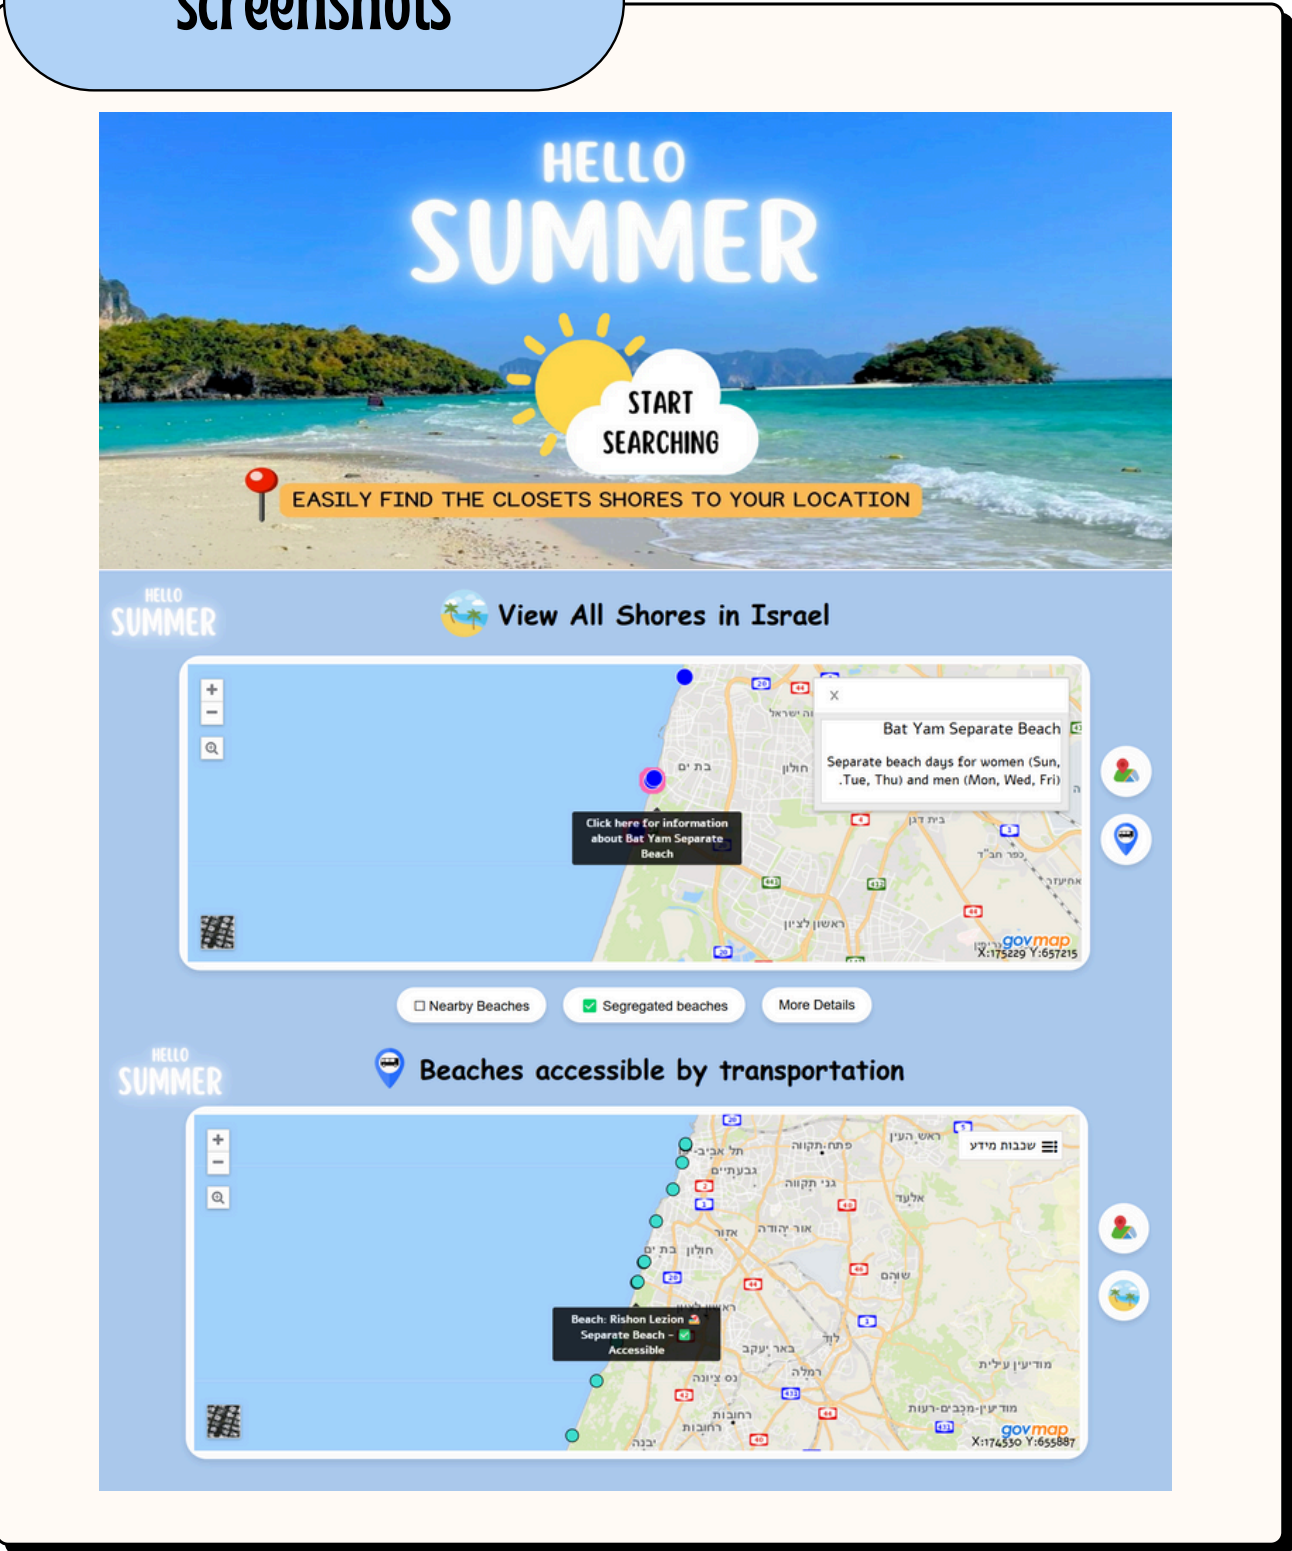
Screenshots

HELLO
SUMMER

START SEARCHING

EASILY FIND THE CLOSETS SHORES TO YOUR LOCATION

HELLO
SUMMER

View All Shores in Israel

+
−

×
Bat Yam Separate Beach
Separate beach days for women (Sun, .Tue, Thu) and men (Mon, Wed, Fri)

בת ים
חולון
Click here for information about Bat Yam Separate Beach
בית דגן
כפר חב"ד
ראשון לציון
govmap
X:175229 Y:657215

☐ Nearby Beaches
☑ Segregated beaches
More Details

HELLO
SUMMER

Beaches accessible by transportation

+
−

שכבות מידע
תל אביב-יפו
פתח תקווה
ראש העין
גבעתיים
גני תקווה
אלעד
אזור
אור יהודה
בת ים
חולון
שוהם
Beach: Rishon Lezion Separate Beach - ✅ Accessible
באר יעקב
לוד
רמלה
נס ציונה
מודיעין עילית
רחובות
מודיעין-מכבים-רעות
יבנה
govmap
X:174530 Y:655887